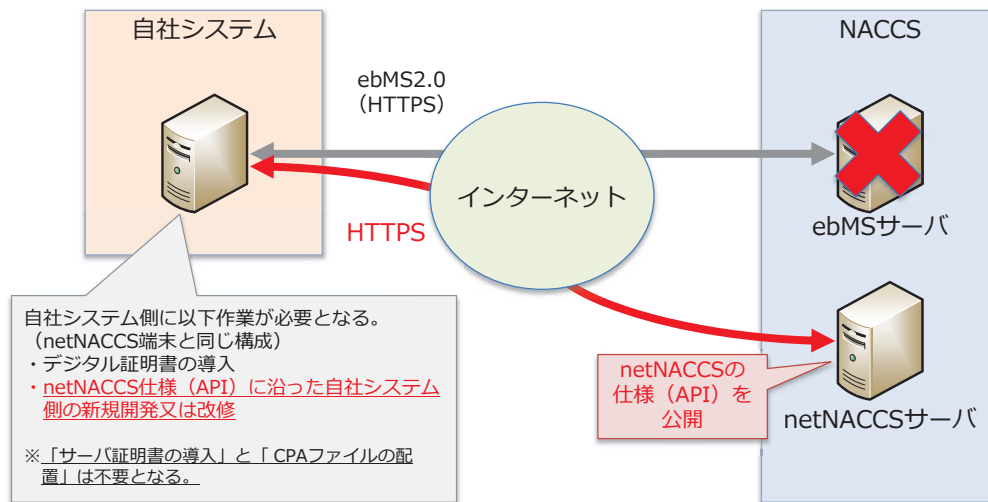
自社システム

NACCS

ebMS2.0
（HTTPS）

インターネット

HTTPS

ebMSサーバ

netNACCSサーバ

自社システム側に以下作業が必要となる。
（netNACCS端末と同じ構成）
・デジタル証明書の導入
・netNACCS仕様（API）に沿った自社システム側の新規開発又は改修

※「サーバ証明書の導入」と「 CPAファイルの配置」は不要となる。

netNACCSの仕様（API）を公開